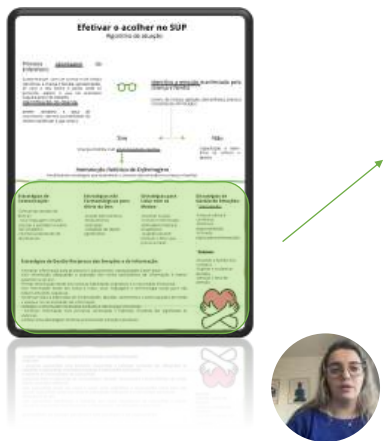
Efetivar o acolher no SUP

Algoritmo de atuação

Primeiro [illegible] de Enfermeiro

Identificação de doente

Identificar a emoção manifestada pela criança e família

Sim

Não

Intervenção Holística de Enfermagem

Estratégias de Comunicação

Estratégias não Farmacológicas para Alívio da Dor

Estratégias para Lidar com os Medos

Estratégias de Gestão de Emoções

Estratégias de Gestão Recíproca das Emoções e da Informação